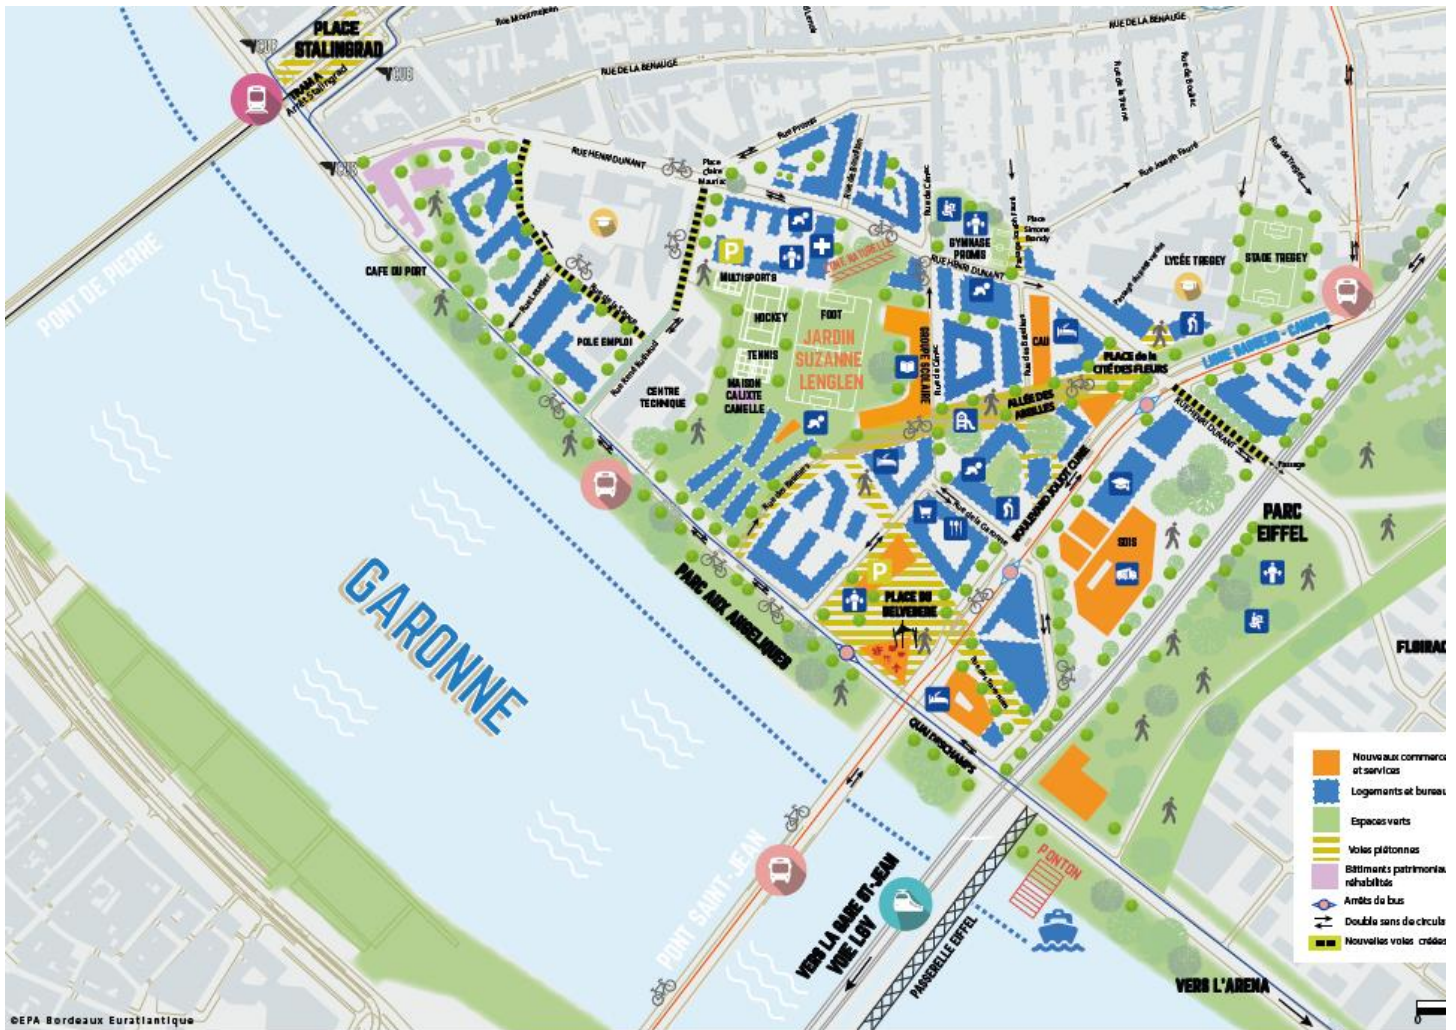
PLACE STALINGRAD

TRAM A Arrêt Stalingrad

VCUB

VCUB

VCUB

Rue Montmejean

RUE DE LA BENAUGE

RUE DE LA BENAUGE

Rue de la Benauge

Rue de Lerida

Rue de la Tremoille

Rue de Boulac

Rue Joseph Fauré

Rue de Trégey

RUE HENRI DUNANT

Place Claire Mauriac

Rue Proudhon

Rue de Cénac

Place Simone Bandy

PONT DE PIERRE

CAFE DU PORT

MULTISPORTS

GYMNASE PROMIS

ZONE NATURELLE

RUE HENRI DUNANT

LYCÉE TREGEY

STADE TREGEY

HOCKEY

FOOT

JARDIN SUZANNE LENGLEN

TENNIS

MAISON CALIXTE CAMELLE

POLE EMPLOI

CENTRE TECHNIQUE

Rue René Buthaud

GROUPE SCOLAIRE

CAU

PLACE de la CITÉ DES FLEURS

LIGNE BASTIDE - CAMPUS

ALLÉE DES ABEILLES

HENRI DUNANT

Passage

BOULEVARD JOLIOT CURIE

SOIS

PARC EIFFEL

GARONNE

PARC AUX ANGELIQUES

PLACE DU BELVEDERE

QUAI DESCHAMPS

FLOIRAC

Nouveaux commerces et services

Logements et bureaux

Espaces verts

Voies piétonnes

Bâtiments patrimoniaux réhabilités

Arrêts du bus

Double sens de circulation

Nouvelles voies créées

PONTON

PONT SAINT-JEAN

VERS LA GARE ST-JEAN VOIE LGV

PASSERELLE EIFFEL

VERS L'ARENA

©EPA Bordeaux Euratlantique